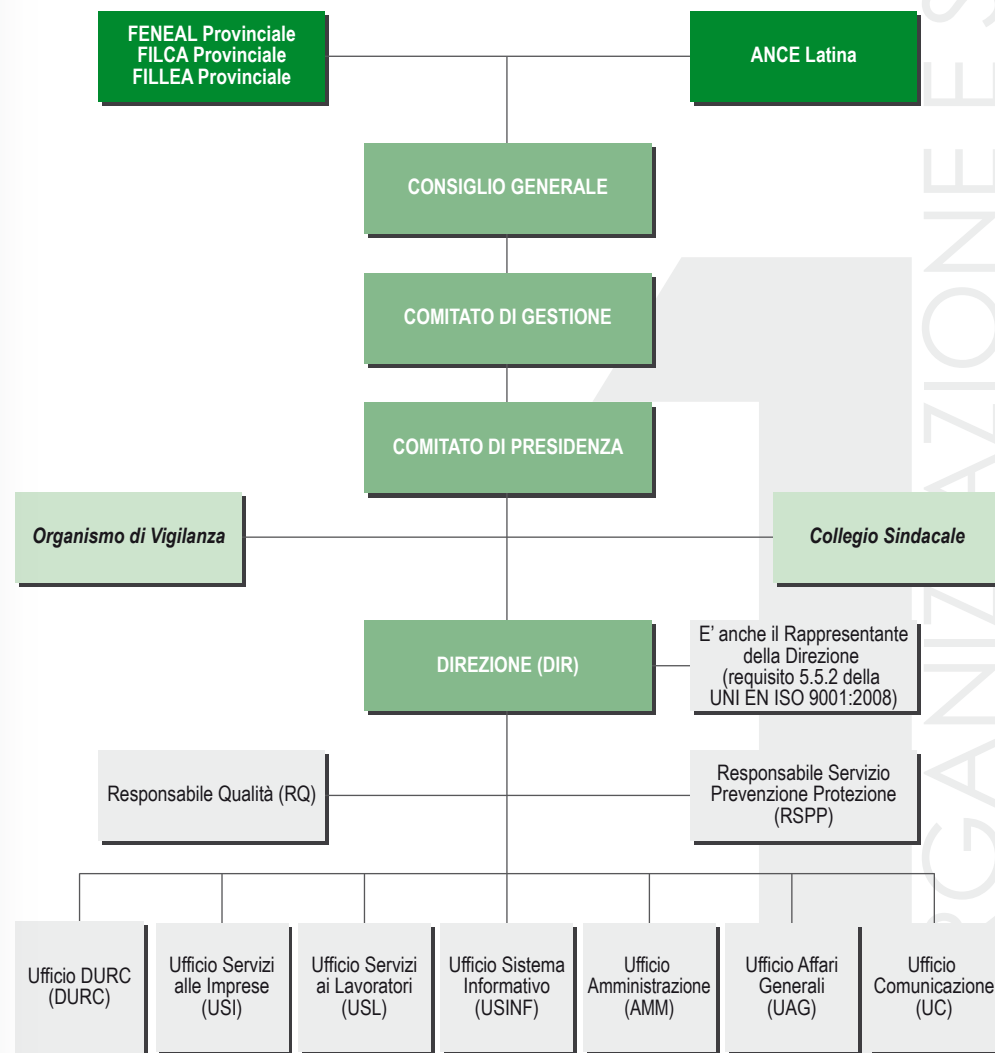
FENEAL Provinciale
FILCA Provinciale
FILLEA Provinciale

ANCE Latina

CONSIGLIO GENERALE

COMITATO DI GESTIONE

COMITATO DI PRESIDENZA

Organismo di Vigilanza

Collegio Sindacale

DIREZIONE (DIR)

E' anche il Rappresentante della Direzione (requisito 5.5.2 della UNI EN ISO 9001:2008)

Responsabile Qualità (RQ)

Responsabile Servizio Prevenzione Protezione (RSPP)

Ufficio DURC (DURC)

Ufficio Servizi alle Imprese (USI)

Ufficio Servizi ai Lavoratori (USL)

Ufficio Sistema Informativo (USINF)

Ufficio Amministrazione (AMM)

Ufficio Affari Generali (UAG)

Ufficio Comunicazione (UC)

1

ORGANIZZAZIONE E S